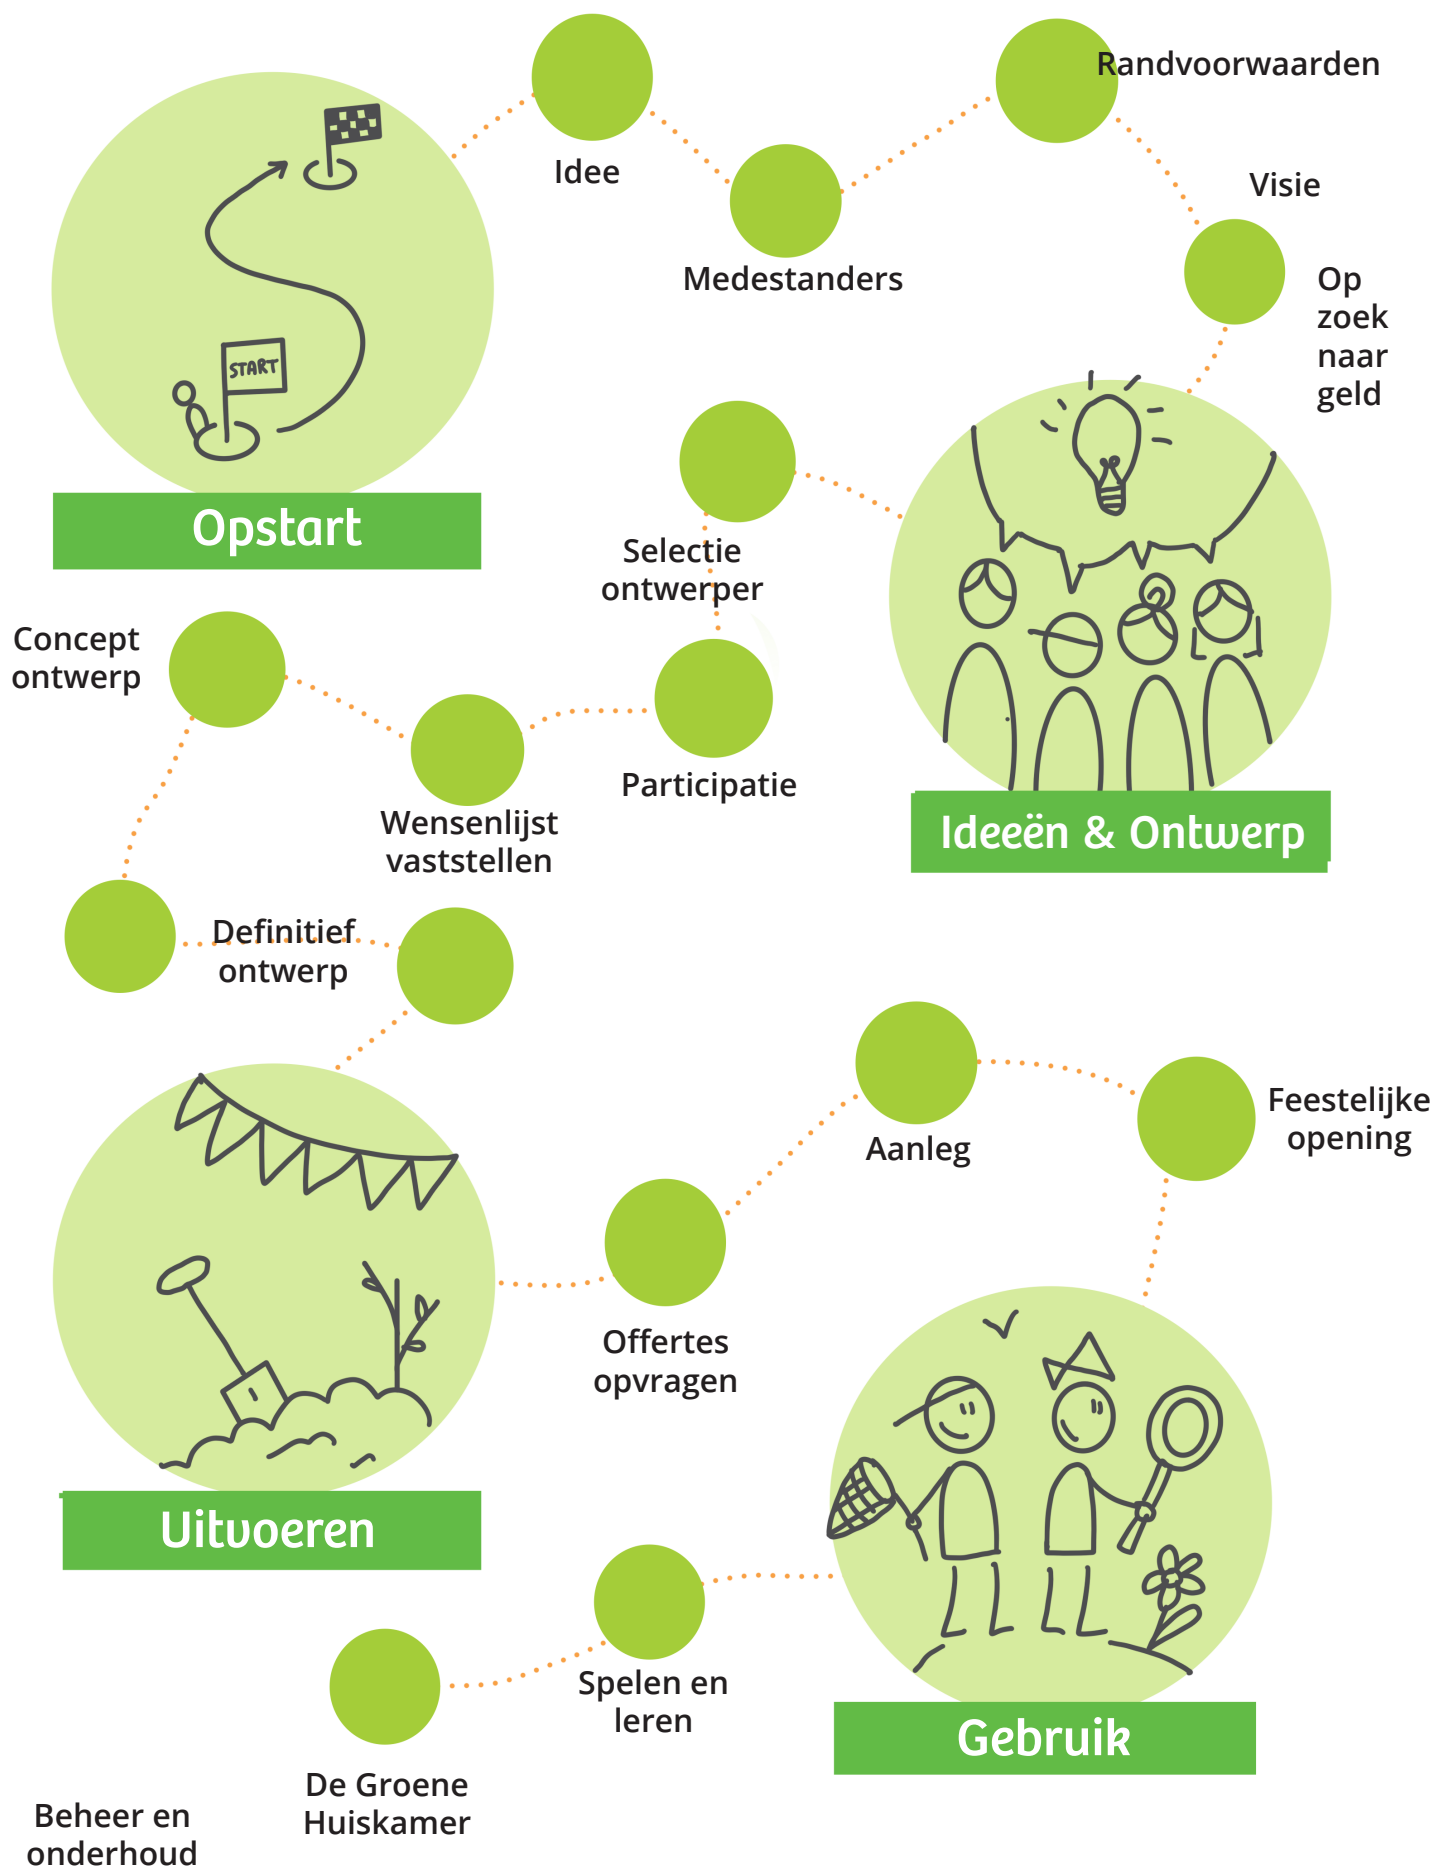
START

Opstart

Idee

Medestanders

Randvoorwaarden

Visie

Op zoek naar geld

Selectie ontwerper

Ideeën & Ontwerp

Concept ontwerp

Wensenlijst vaststellen

Participatie

Definitief ontwerp

Aanleg

Feestelijke opening

Uitvoeren

Offertes opvragen

Gebruik

Spelen en leren

De Groene Huiskamer

Beheer en onderhoud